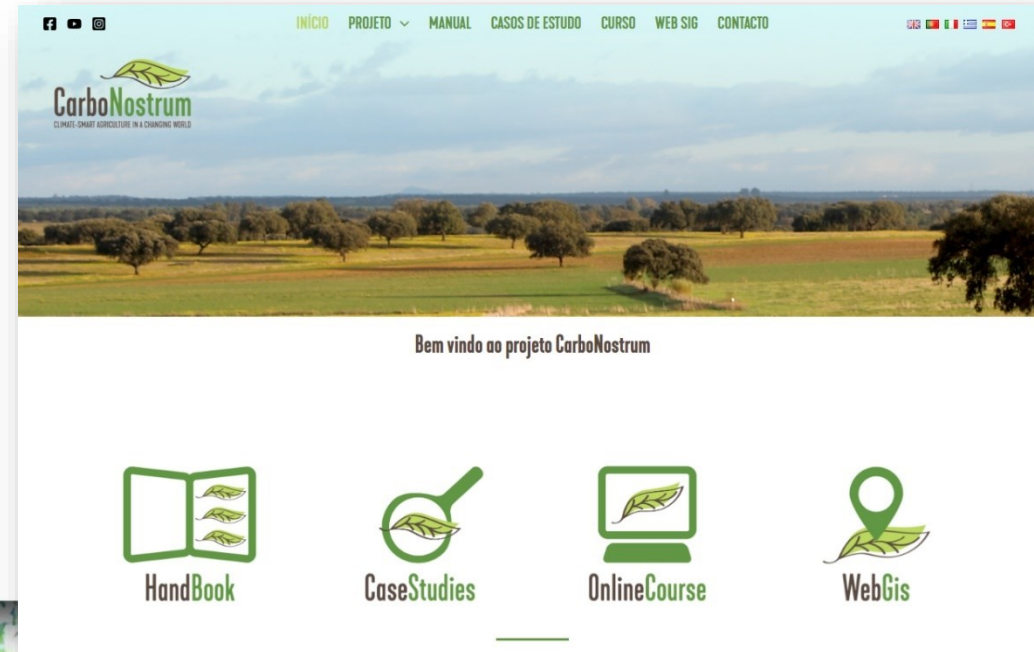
INÍCIO PROJETO MANUAL CASOS DE ESTUDO CURSO WEB SIG CONTACTO

CarboNostrum
CLIMATE-SMART AGRICULTURE IN A CHANGING WORLD

Bem vindo ao projeto CarboNostrum

HandBook

CaseStudies

OnlineCourse

WebGis